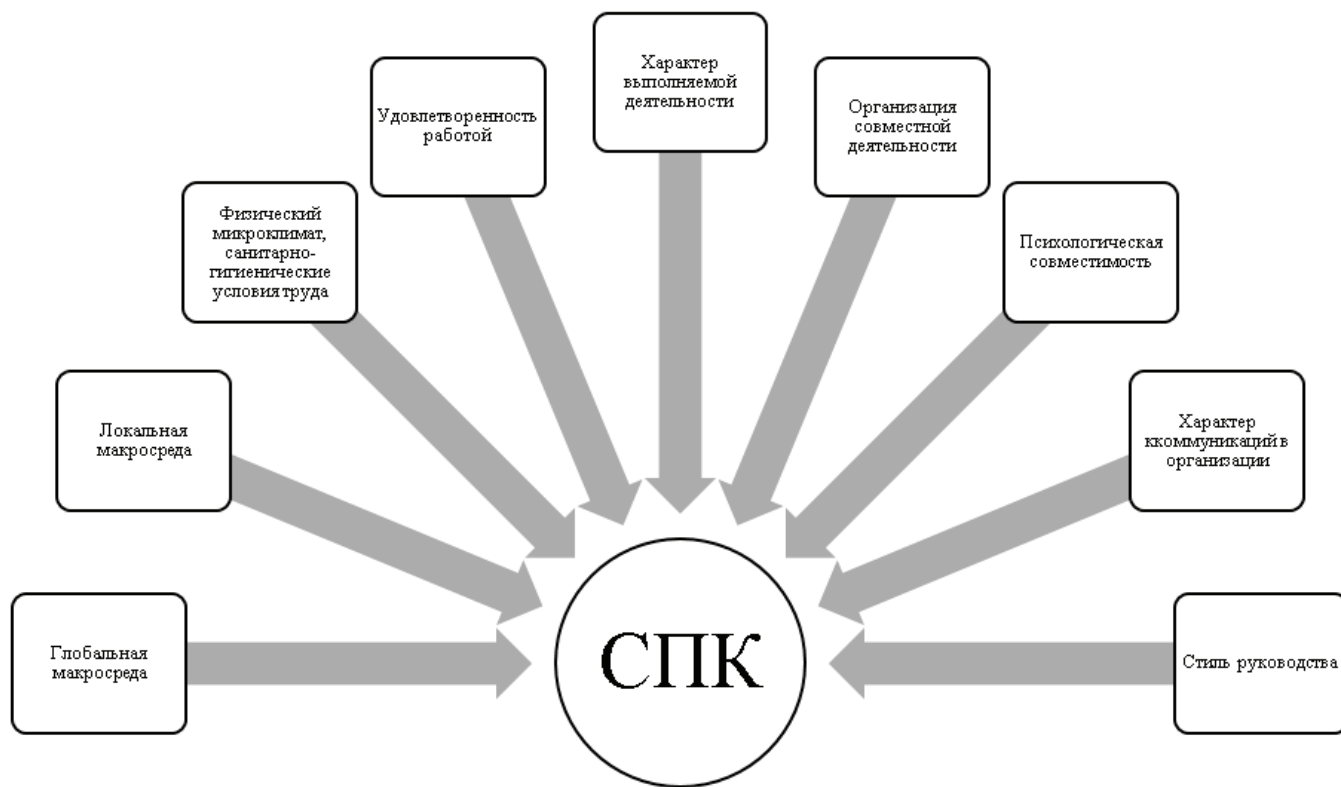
Глобальная макросреда

Локальная макросреда

Физический микроклимат, санитарно-гигиенические условия труда

Удовлетворенность работой

Характер выполняемой деятельности

Организация совместной деятельности

Психологическая совместимость

Характер ккоммуникаций в организации

Стиль руководства

СПК